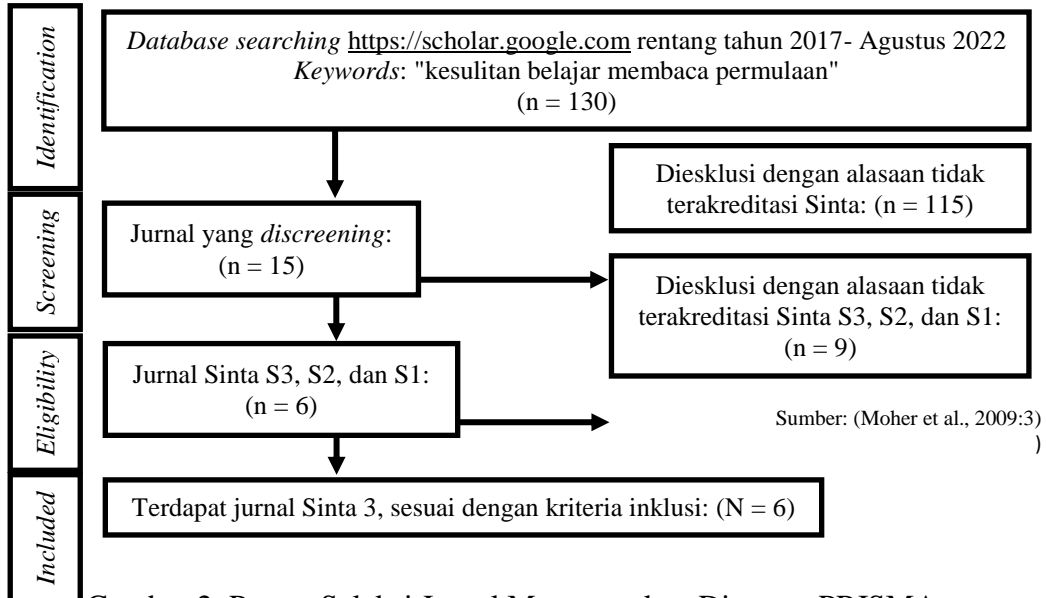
Identification

Database searching https://scholar.google.com rentang tahun 2017- Agustus 2022
Keywords: "kesulitan belajar membaca permulaan"
(n = 130)

Screening

Diesklusi dengan alasaan tidak terakreditasi Sinta: (n = 115)

Jurnal yang discreening: (n = 15)

Diesklusi dengan alasaan tidak terakreditasi Sinta S3, S2, dan S1: (n = 9)

Eligibility

Jurnal Sinta S3, S2, dan S1: (n = 6)

Sumber: (Moher et al., 2009:3)
)

Included

Terdapat jurnal Sinta 3, sesuai dengan kriteria inklusi: (N = 6)

Gambar 2. Proses Seleksi Jurnal Menggunakan Diagram PRISMA